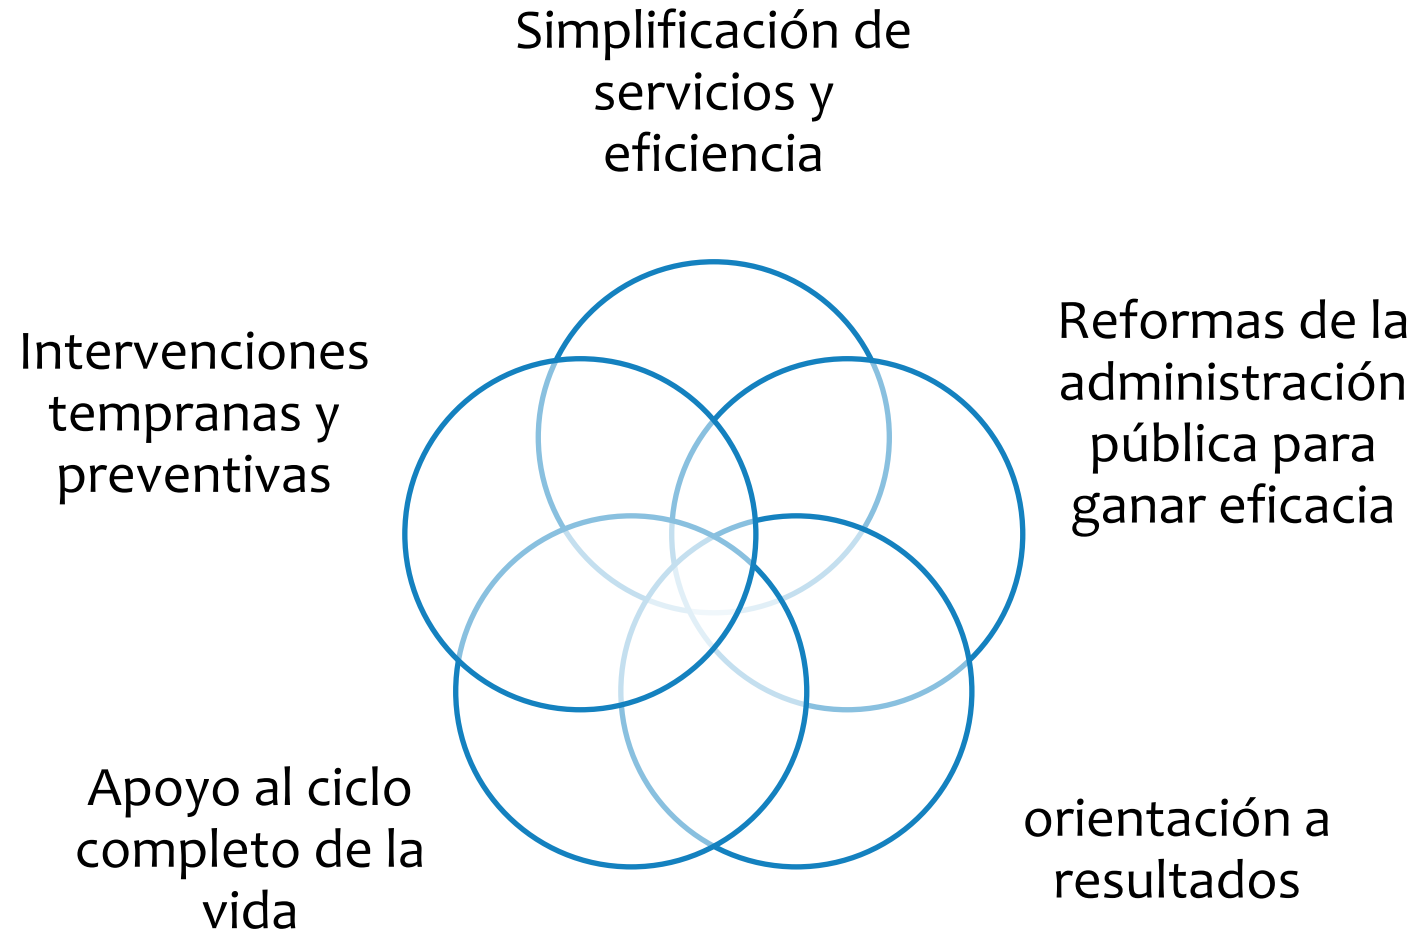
Simplificación de servicios y eficiencia

Intervenciones tempranas y preventivas

Reformas de la administración pública para ganar eficacia

Apoyo al ciclo completo de la vida

orientación a resultados